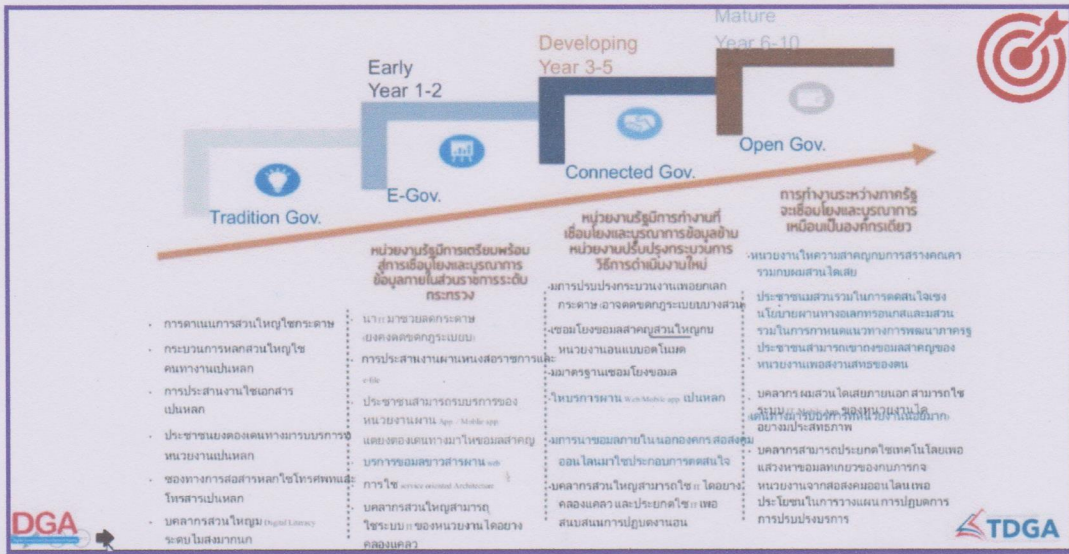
Mature
Year 6-10

Developing
Year 3-5

Early
Year 1-2

Tradition Gov.

E-Gov.

Connected Gov.

Open Gov.

หน่วยงานรัฐมีการเตรียมพร้อมสู่การเชื่อมโยงและบูรณาการข้อมูลภายในส่วนราชการระดับกระทรวง

หน่วยงานรัฐมีการทำงานที่เชื่อมโยงและบูรณาการข้อมูลข้ามหน่วยงานปรับปรุงกระบวนการวิธีการดำเนินงานใหม่

การทำงานระหว่างภาครัฐจะเชื่อมโยงและบูรณาการเหมือนเป็นองค์กรเดียว

- การดำเนินการส่วนใหญ่ใช้กระดาษ
- กระบวนการหลักส่วนใหญ่ใช้คนทำงานเป็นหลัก
- การประสานงานใช้เอกสารเป็นหลัก
- ประชาชนยังต้องเดินทางมารับบริการที่หน่วยงานเป็นหลัก
- ช่องทางการสื่อสารหลักใช้โทรศัพท์และโทรสารเป็นหลัก
- บุคลากรส่วนใหญ่ม Digital Literacy ระดับไม่สูงมากนัก

- นำ IT มาช่วยลดกระดาษ (ยังคงลดขั้นตอนกระบวนงานไม่ได้)
- การประสานงานผ่านหนังสือราชการและ e-file
- ประชาชนสามารถรับบริการของหน่วยงานผ่าน App / Mobile app แต่ยังต้องเดินทางมาในขั้นตอนสำคัญ
- บริการข้อมูลข่าวสารผ่าน web
- การใช้ service oriented Architecture
- บุคลากรส่วนใหญ่สามารถใช้ระบบ IT ของหน่วยงานได้อย่างคล่องแคล่ว

- มีการปรับปรุงกระบวนงานเพื่อยกเลิกกระดาษ (อาจลดขั้นตอนกระบวนงานบางส่วน)
- เชื่อมโยงข้อมูลที่สำคัญส่วนใหญ่กับหน่วยงานอื่นแบบออนไลน์
- มีมาตรฐานข้อมูลเชื่อมโยงข้อมูล
- ให้บริการผ่าน Web/Mobile app เป็นหลัก
- มีการนำข้อมูลภายในนอกองค์กร ส่งต่องานออนไลน์มาใช้ประกอบการตัดสินใจ
- บุคลากรส่วนใหญ่สามารถใช้ IT ได้อย่างคล่องแคล่ว และประยุกต์ใช้ IT เพื่อสนับสนุนการปฏิบัติงานอื่น

- หน่วยงานให้ความสำคัญกับการสร้างคุณค่าร่วมกับผู้มีส่วนได้เสีย
- ประชาชนมีส่วนร่วมในการตัดสินใจเชิงนโยบายผ่านทางออนไลน์และมีส่วนร่วมในการกำหนดแนวทางการพัฒนาภาครัฐ ประชาชนสามารถเข้าถึงข้อมูลที่สำคัญของหน่วยงานเพื่อสร้างสรรค์ของตน
- บุคลากรผู้มีส่วนได้เสียภายนอก สามารถใช้ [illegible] ของหน่วยงานได้อย่างมีประสิทธิภาพ
- บุคลากรสามารถประยุกต์ใช้เทคโนโลยีเพื่อแสวงหาข้อมูลเชิงลึกของการกิจหน่วยงานจากสื่อสังคมออนไลน์เพื่อประโยชน์ในการวางแผนการปฏิบัติการการปรับปรุงบริการ

DGA

TDGA